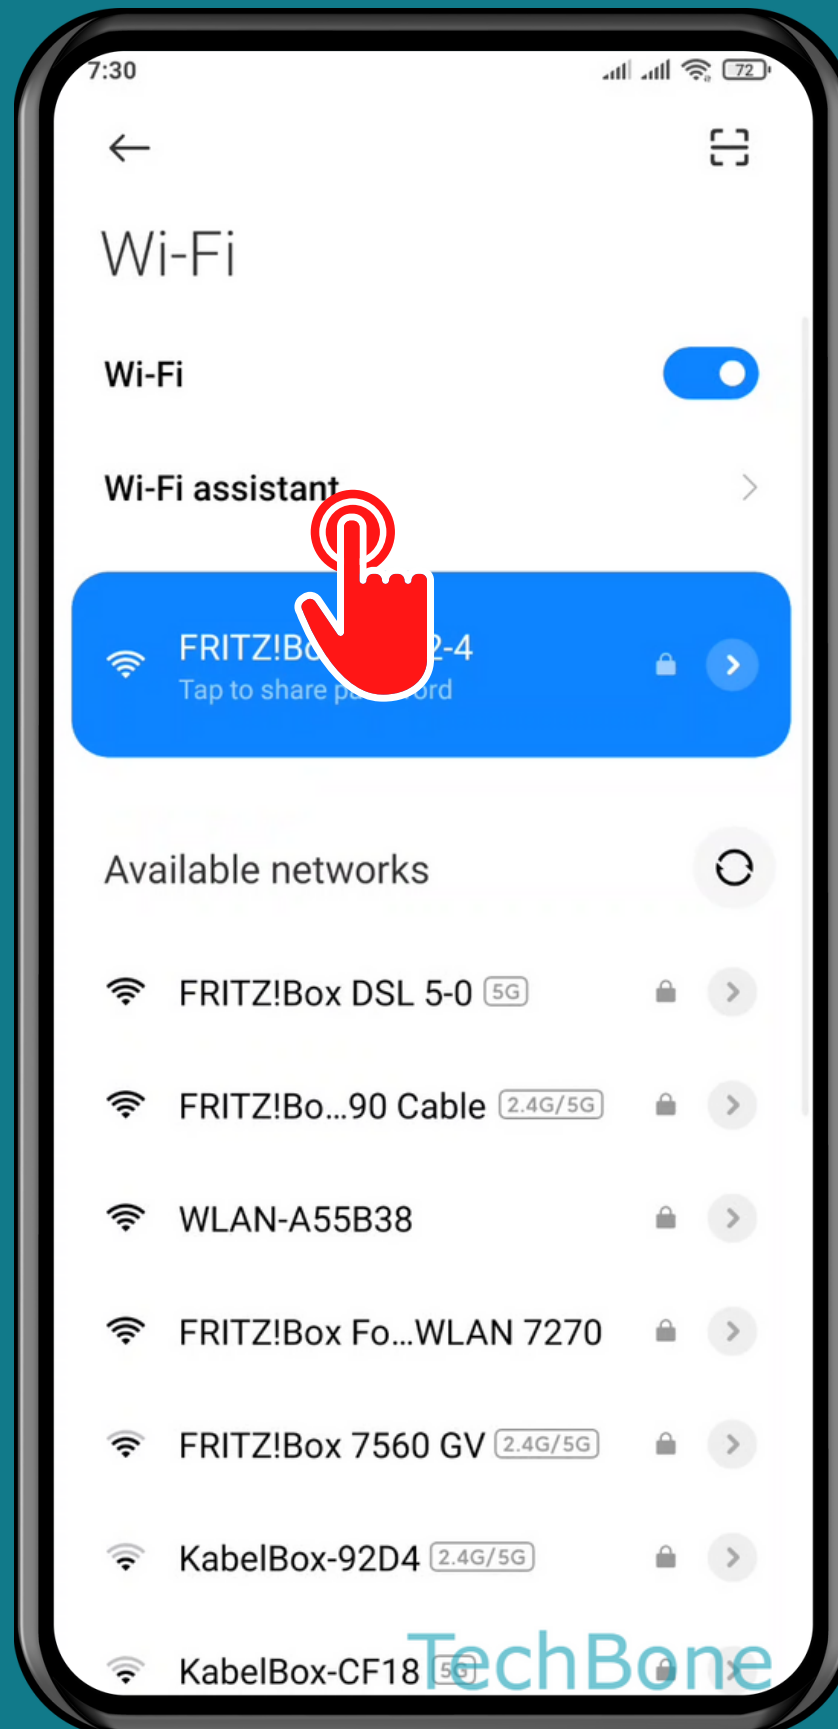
7:30

72

Wi-Fi

Wi-Fi

Wi-Fi assistant

FRITZ!Bo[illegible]2-4
Tap to share pa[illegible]ord

Available networks

FRITZ!Box DSL 5-0 5G

FRITZ!Bo...90 Cable 2.4G/5G

WLAN-A55B38

FRITZ!Box Fo...WLAN 7270

FRITZ!Box 7560 GV 2.4G/5G

KabelBox-92D4 2.4G/5G

KabelBox-CF18 5G

TechBone